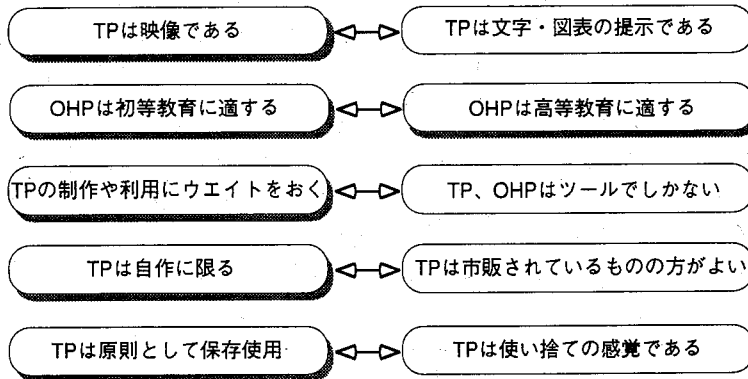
TPは映像である

TPは文字・図表の提示である

OHPは初等教育に適する

OHPは高等教育に適する

TPの制作や利用にウエイトをおく

TP、OHPはツールでしかない

TPは自作に限る

TPは市販されているものの方がよい

TPは原則として保存使用

TPは使い捨ての感覚である